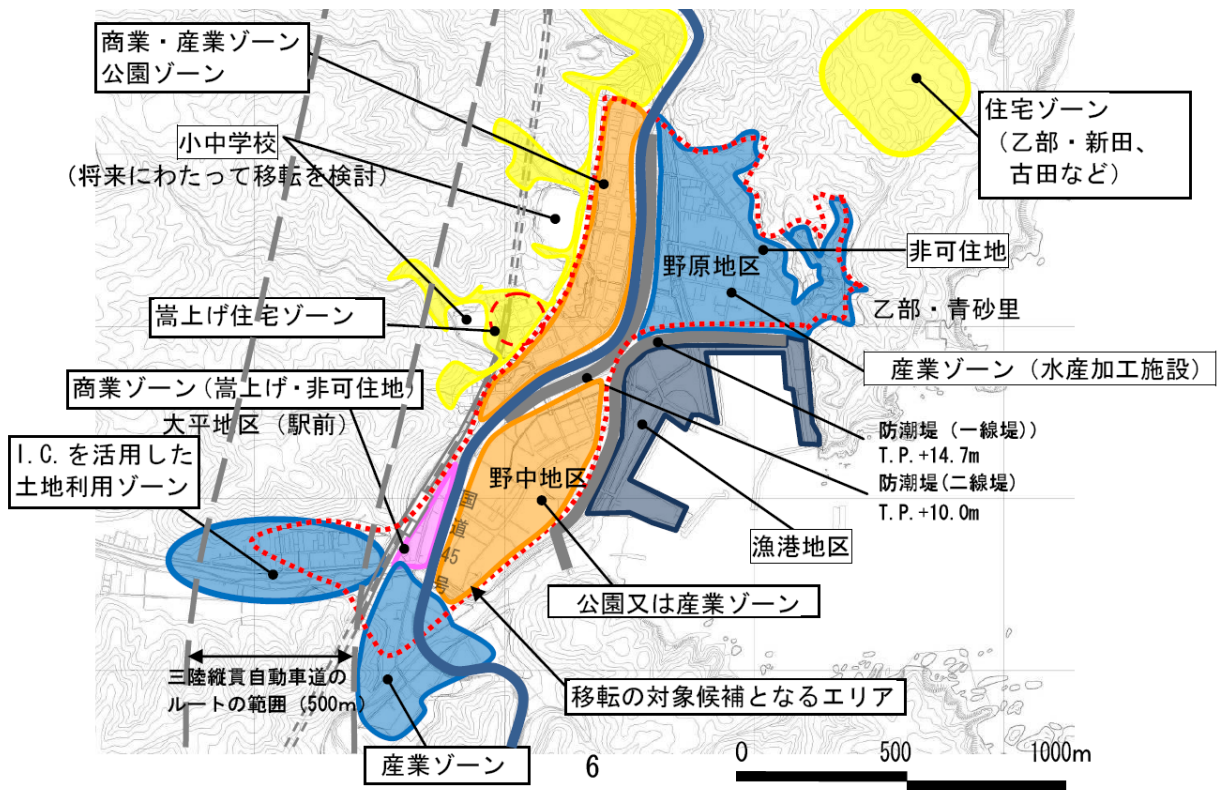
商業・産業ゾーン
公園ゾーン

小中学校
（将来にわたって移転を検討）

住宅ゾーン
（乙部・新田、
古田など）

非可住地

野原地区

乙部・青砂里

嵩上げ住宅ゾーン

産業ゾーン（水産加工施設）

商業ゾーン（嵩上げ・非可住地）

大平地区（駅前）

防潮堤（一線堤）
T.P.+14.7m

防潮堤（二線堤）
T.P.+10.0m

I.C.を活用した
土地利用ゾーン

野中地区

国道45号

漁港地区

公園又は産業ゾーン

三陸縦貫自動車道の
ルートの範囲（500m）

移転の対象候補となるエリア

産業ゾーン

6

0　500　1000m